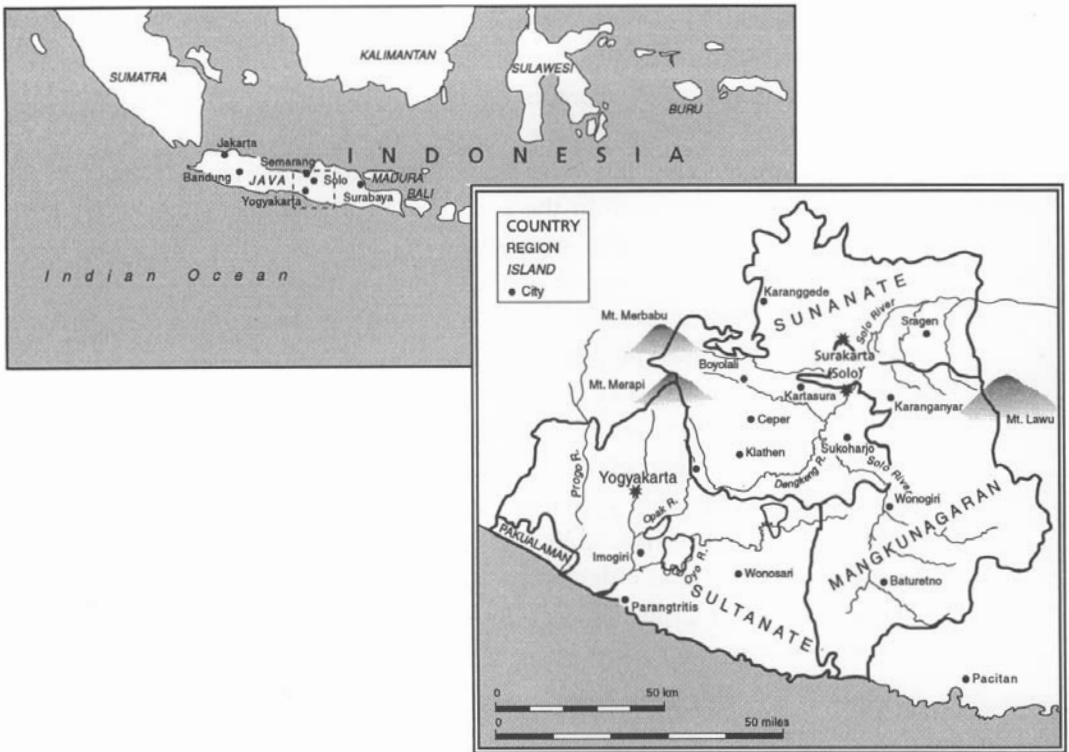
SUMATRA
KALIMANTAN
SULAWESI
BURU
Jakarta
Semarang
Bandung
JAVA
Solo
MADURA
BALI
Yogyakarta
Surabaya
I N D O N E S I A
Indian Ocean

COUNTRY
REGION
ISLAND
• City

Karanggede
SUNANATE
Solo River
Sragen
Mt. Merbabu
Surakarta
(Solo)
Boyolali
Mt. Merapi
Kartasura
Karanganyar
Mt. Lawu
Ceper
Klathen
Sukoharjo
Solo River
Dengkeng R.
Yogyakarta
Progo R.
Opak R.
Wonogiri
MANGKUNAGARAN
PAKUALAMAN
Imogiri
Oyo R.
Wonosari
SULTANATE
Baturetno
Parangtritis
Pacitan
0
50 km
0
50 miles